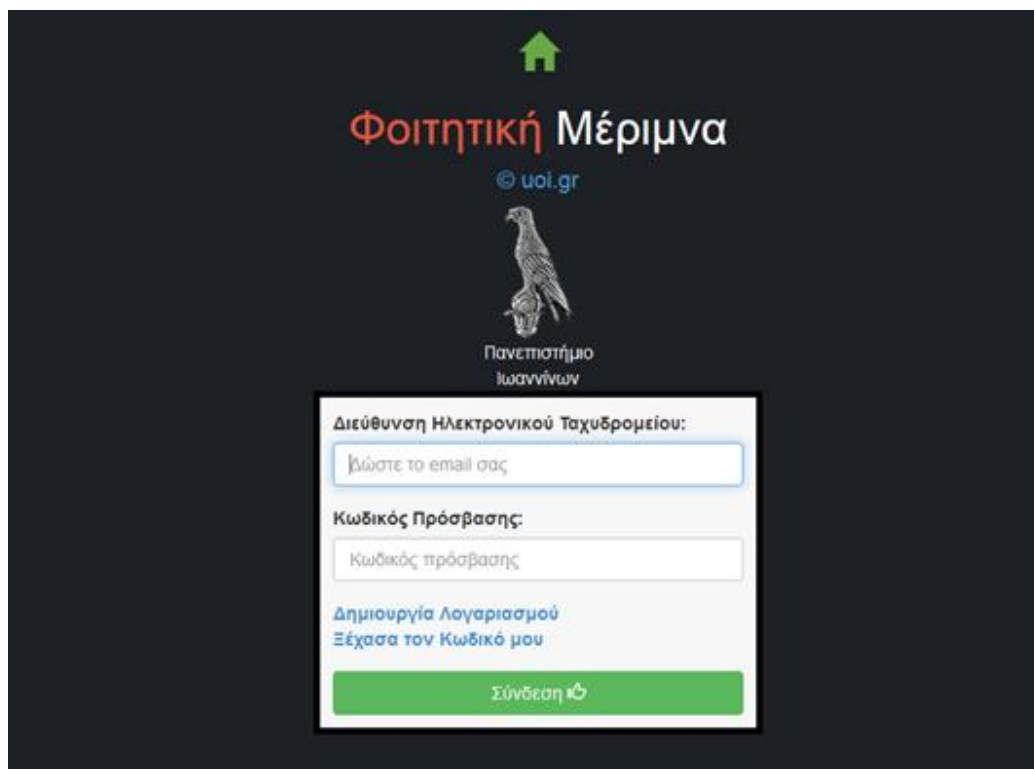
Φοιτητική Μέριμνα

© uoi.gr

Πανεπιστήμιο Ιωαννίνων

Διεύθυνση Ηλεκτρονικού Ταχυδρομείου:

Δώστε το email σας

Κωδικός Πρόσβασης:

Κωδικός πρόσβασης

Δημιουργία Λογαριασμού
Ξέχασα τον Κωδικό μου

Σύνδεση